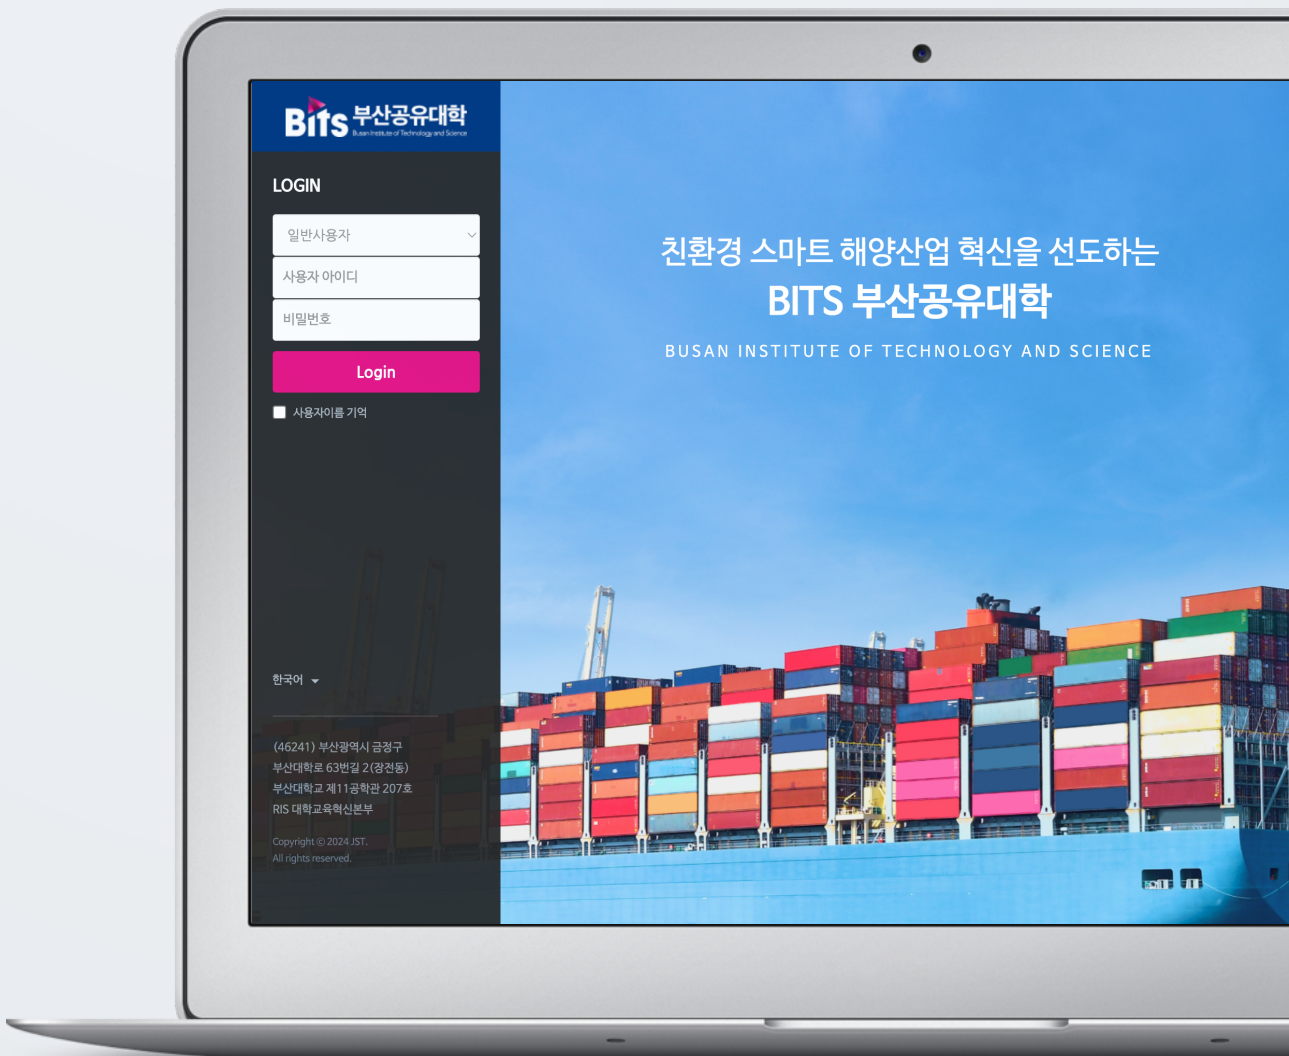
Bits 부산공유대학
Busan Institute of Technology and Science

LOGIN

일반사용자

사용자 아이디

비밀번호

Login

사용자이름 기억

한국어

(46241) 부산광역시 금정구 부산대학로 63번길 2(장전동) 부산대학교 제11공학관 207호 RIS 대학교육혁신본부

Copyright © 2024 JST. All rights reserved.

친환경 스마트 해양산업 혁신을 선도하는
BITS 부산공유대학
BUSAN INSTITUTE OF TECHNOLOGY AND SCIENCE